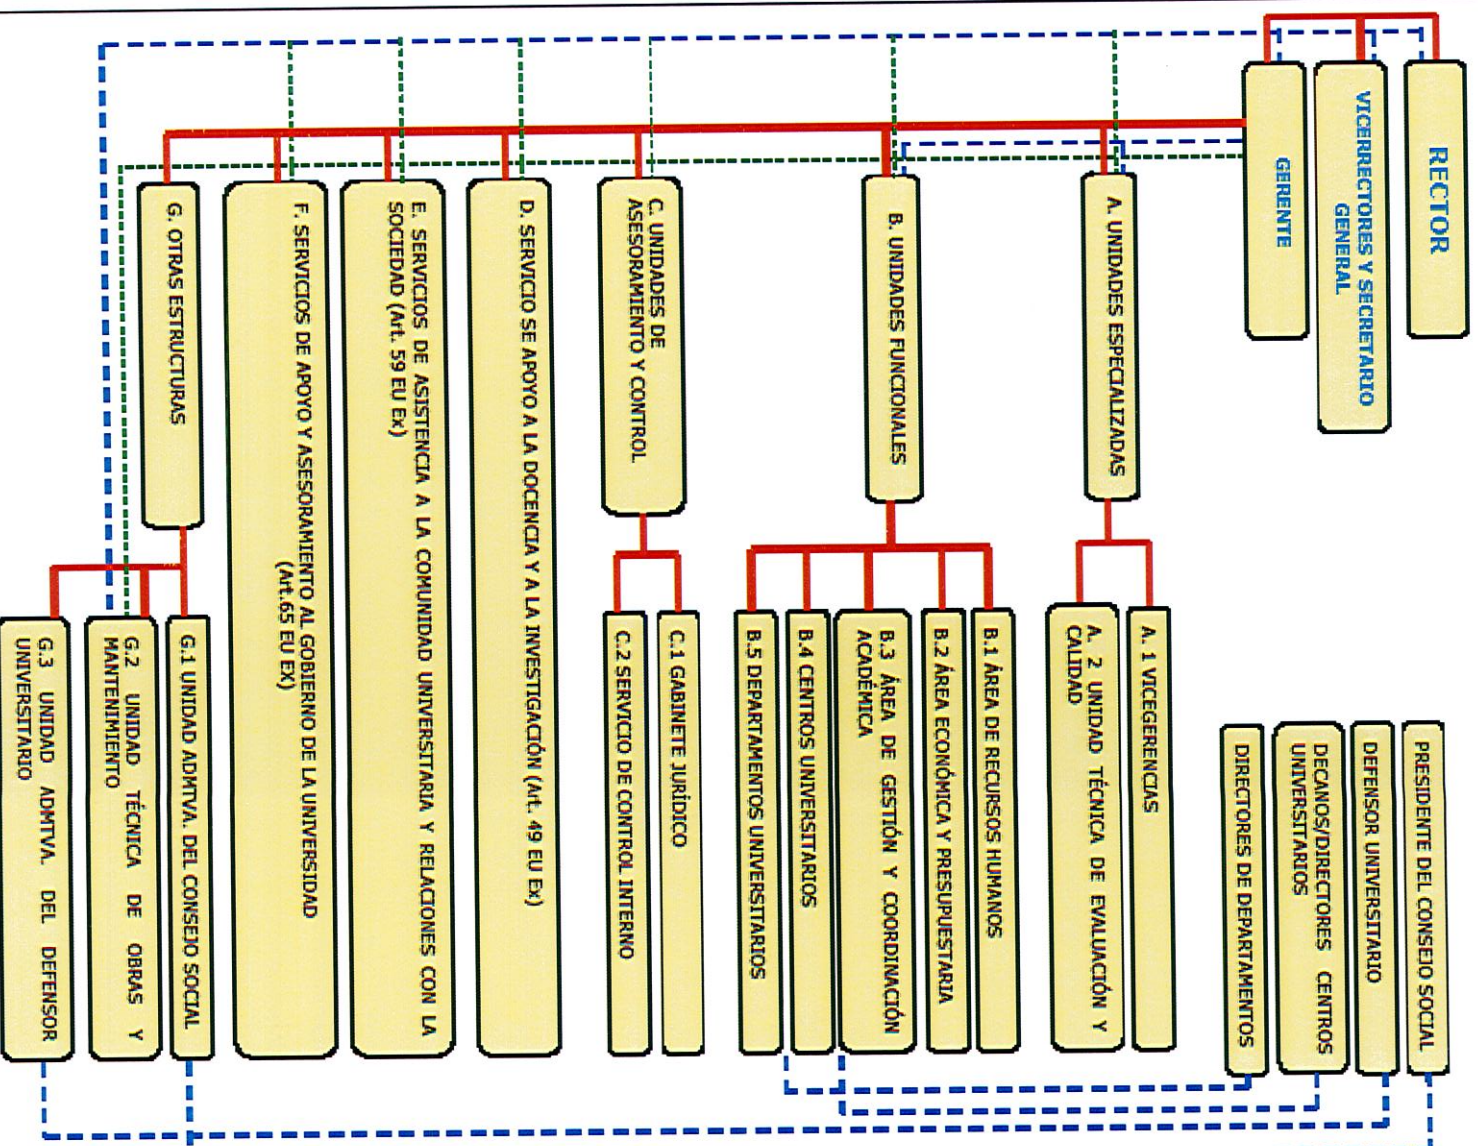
RECTOR

VICERRECTORES Y SECRETARIO GENERAL

GERENTE

A. UNIDADES ESPECIALIZADAS

B. UNIDADES FUNCIONALES

C. UNIDADES DE ASESORAMIENTO Y CONTROL

D. SERVICIO SE APOYO A LA DOCENCIA Y A LA INVESTIGACIÓN (Art. 49 EU Ex)

E. SERVICIOS DE ASISTENCIA A LA COMUNIDAD UNIVERSITARIA Y RELACIONES CON LA SOCIEDAD (Art. 59 EU Ex)

F. SERVICIOS DE APOYO Y ASESORAMIENTO AL GOBIERNO DE LA UNIVERSIDAD (Art.65 EU EX)

G. OTRAS ESTRUCTURAS

A. 1 VICEGERENCIAS

A. 2 UNIDAD TÉCNICA DE EVALUACIÓN Y CALIDAD

B.1 ÁREA DE RECURSOS HUMANOS

B.2 ÁREA ECONÓMICA Y PRESUPUESTARIA

B.3 ÁREA DE GESTIÓN Y COORDINACIÓN ACADÉMICA

B.4 CENTROS UNIVERSITARIOS

B.5 DEPARTAMENTOS UNIVERSITARIOS

C.1 GABINETE JURÍDICO

C.2 SERVICIO DE CONTROL INTERNO

G.1 UNIDAD ADMTVA. DEL CONSEJO SOCIAL

G.2 UNIDAD TÉCNICA DE OBRAS Y MANTENIMIENTO

G.3 UNIDAD ADMTVA. DEL DEFENSOR UNIVERSITARIO

PRESIDENTE DEL CONSEJO SOCIAL

DEFENSOR UNIVERSITARIO

DECANOS/DIRECTORES CENTROS UNIVERSITARIOS

DIRECTORES DE DEPARTAMENTOS